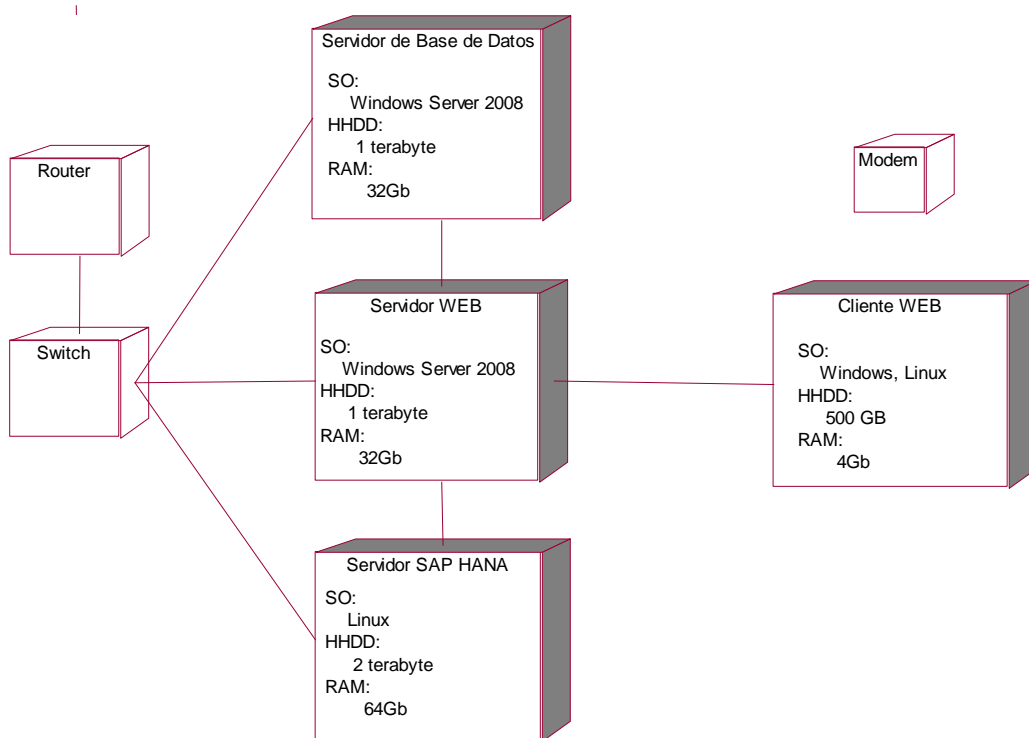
Servidor de Base de Datos

SO:
Windows Server 2008
HHDD:
1 terabyte
RAM:
32Gb

Router

Modem

Switch

Servidor WEB

SO:
Windows Server 2008
HHDD:
1 terabyte
RAM:
32Gb

Cliente WEB

SO:
Windows, Linux
HHDD:
500 GB
RAM:
4Gb

Servidor SAP HANA

SO:
Linux
HHDD:
2 terabyte
RAM:
64Gb